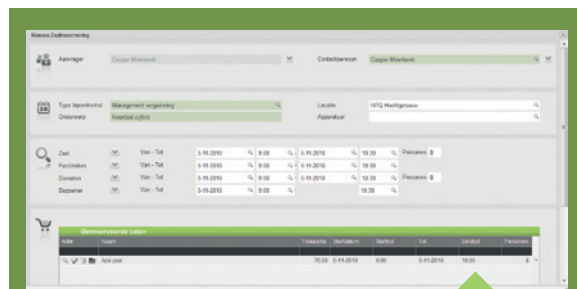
Nieuwe Zaalreservering

Aanvrager Casper Meerbeek

Contactpersoon Casper Meerbeek

Type bijeenkomst Management vergadering
Onderwerp Kwartaal cijfers

Locatie NFG Westfriesland
Apparatuur

| Zaal | Van - Tot | 5-11-2010 | 9:00 | 5-11-2010 | 10:30 | Personen 0 |
|---|---|---|---|---|---|---|
| Faciliteiten | Van - Tot | 5-11-2010 | 9:00 | 5-11-2010 | 10:30 | |
| Diensten | Van - Tot | 5-11-2010 | 9:00 | 5-11-2010 | 10:30 | Personen 0 |
| Bezorger | Van - Tot | 5-11-2010 | 9:00 | | 10:30 | |

Gereserveerde zalen

| Actie | Naam | Totaalprijs | Startdatum | Starttijd | Tot | Eindtijd | Personen |
|---|---|---|---|---|---|---|---|
| | Apk zaal | 75,00 | 5-11-2010 | 9:00 | 5-11-2010 | 10:30 | 8 |